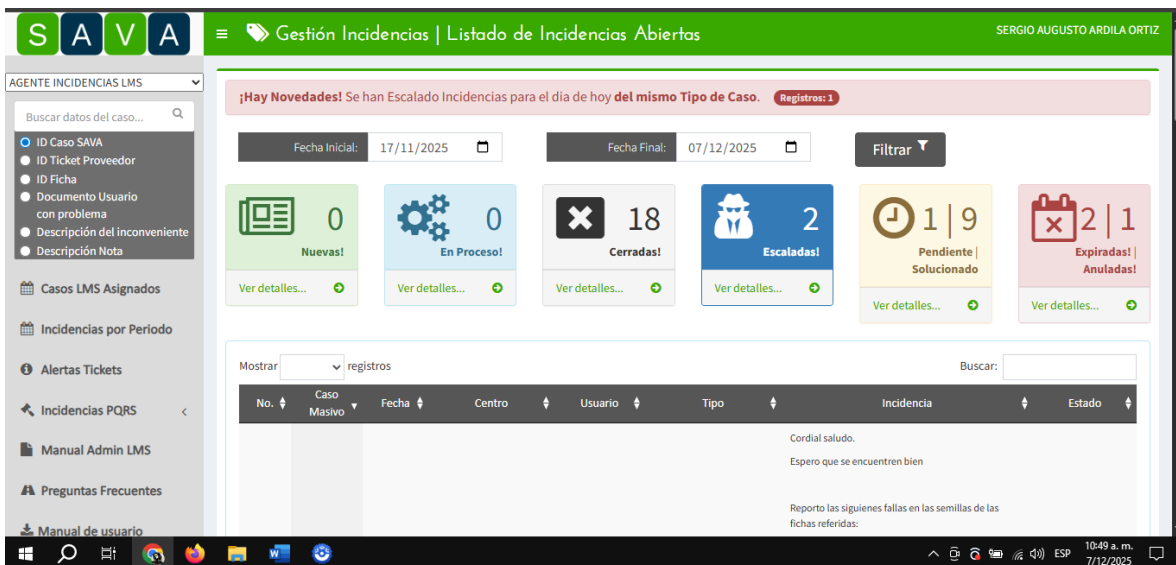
S A V A

≡ Gestión Incidencias | Listado de Incidencias Abiertas

SERGIO AUGUSTO ARDILA ORTIZ

AGENTE INCIDENCIAS LMS

Buscar datos del caso...

ID Caso SAVA
ID Ticket Proveedor
ID Ficha
Documento Usuario con problema
Descripción del inconveniente
Descripción Nota

Casos LMS Asignados

Incidencias por Periodo

Alertas Tickets

Incidencias PQRS

Manual Admin LMS

Preguntas Frecuentes

Manual de usuario

¡Hay Novedades! Se han Escalado Incidencias para el dia de hoy del mismo Tipo de Caso. Registros: 1

Fecha Inicial: 17/11/2025

Fecha Final: 07/12/2025

Filtrar

0
Nuevas!
Ver detalles...

0
En Proceso!
Ver detalles...

18
Cerradas!
Ver detalles...

2
Escaladas!
Ver detalles...

1 | 9
Pendiente | Solucionado
Ver detalles...

2 | 1
Expiradas! | Anuladas!
Ver detalles...

Mostrar registros

Buscar:

| No. | Caso Masivo | Fecha | Centro | Usuario | Tipo | Incidencia | Estado |
|---|---|---|---|---|---|---|---|
| | | | | | | Cordial saludo. Espero que se encuentren bien Reporto las siguienes fallas en las semillas de las fichas referidas: | |

ESP
10:49 a. m.
7/12/2025